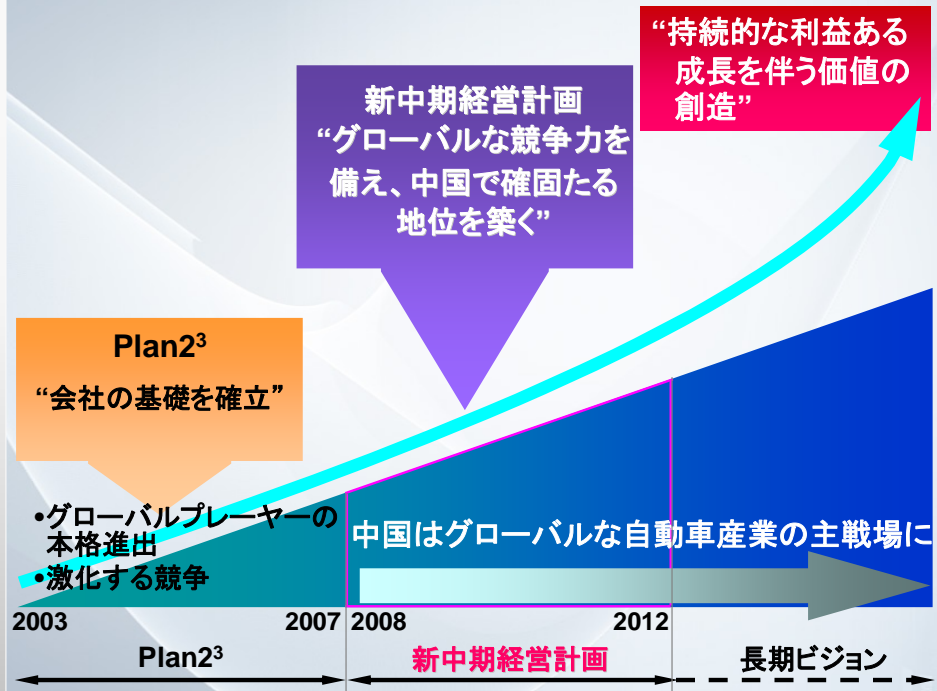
“持続的な利益ある成長を伴う価値の創造”

新中期経営計画
“グローバルな競争力を備え、中国で確固たる地位を築く”

Plan2$^3$
“会社の基礎を確立”

•グローバルプレーヤーの本格進出
•激化する競争

中国はグローバルな自動車産業の主戦場に

2003
2007
2008
2012

Plan2$^3$
新中期経営計画
長期ビジョン